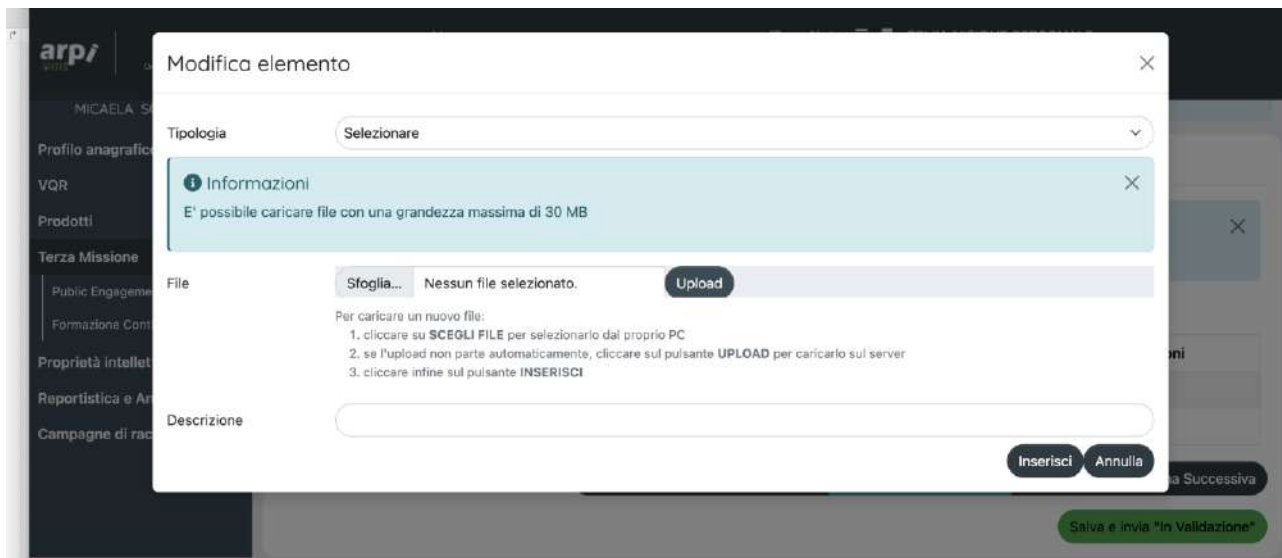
arpi

MICAELA S

Profilo anagrafic

VQR

Prodotti

Terza Missione

Public Engageme

Formazione Cont

Proprietà intellet

Reportistica e An

Campagne di rac

Modifica elemento

×

Tipologia

Selezionare

Informazioni

E' possibile caricare file con una grandezza massima di 30 MB

×

File

Sfoglia... Nessun file selezionato.

Upload

Per caricare un nuovo file:
1. cliccare su SCEGLI FILE per selezionarlo dal proprio PC
2. se l'upload non parte automaticamente, cliccare sul pulsante UPLOAD per caricarlo sul server
3. cliccare infine sul pulsante INSERISCI

Descrizione

Inserisci

Annulla

×

ni

a Successiva

Salva e invia "In Validazione"